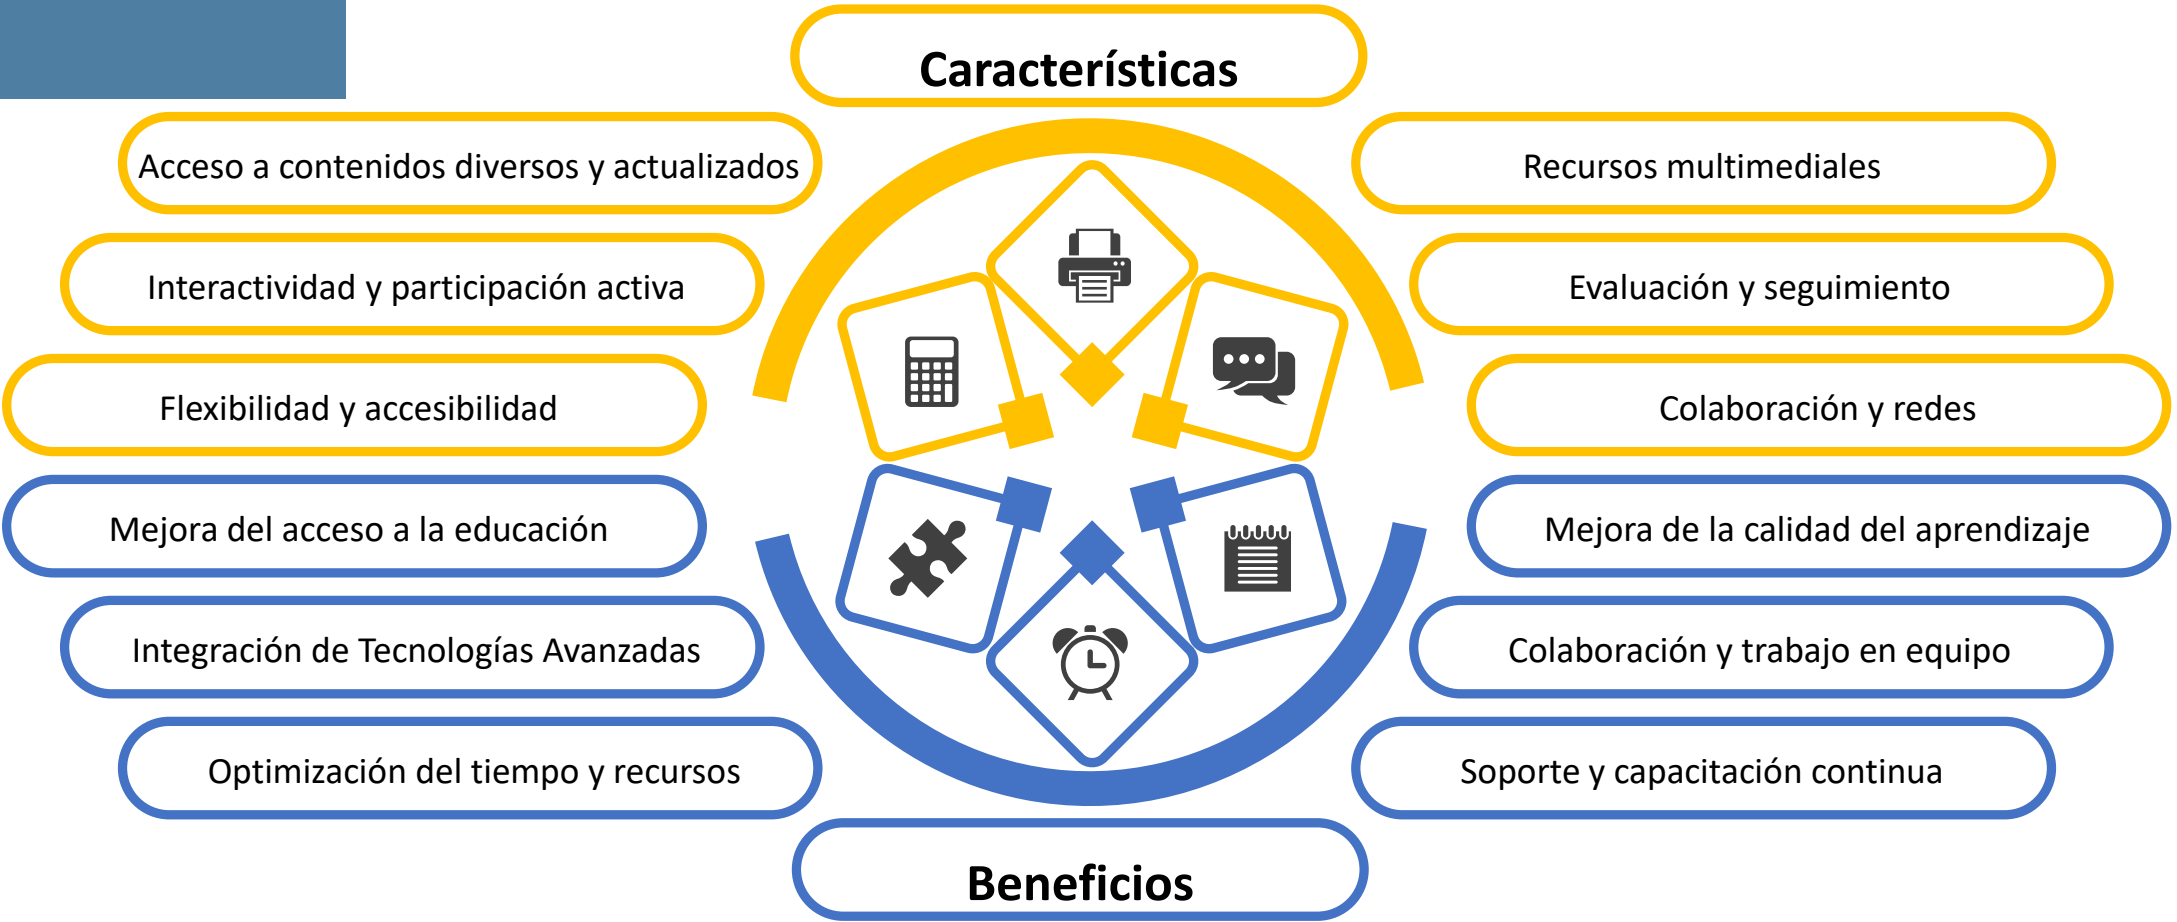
Características

Acceso a contenidos diversos y actualizados

Interactividad y participación activa

Flexibilidad y accesibilidad

Recursos multimediales

Evaluación y seguimiento

Colaboración y redes

Mejora del acceso a la educación

Integración de Tecnologías Avanzadas

Optimización del tiempo y recursos

Mejora de la calidad del aprendizaje

Colaboración y trabajo en equipo

Soporte y capacitación continua

Beneficios